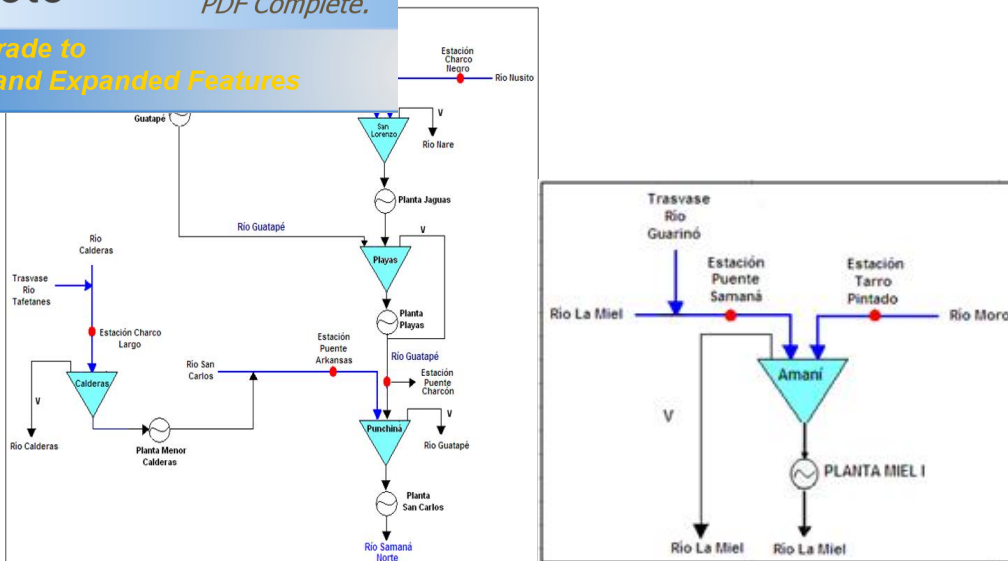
PDF Complete.
rade to
and Expanded Features

Estación Charco Negro
Río Nusito
Guatapé
V
San Lorenzo
Río Nare
Planta Jaguas
Río Guatapé
V
Playas
Planta Playas
Río Calderas
Trasvase Río Tafetanes
Estación Charco Largo
Río San Carlos
Estación Puente Arkansas
Río Guatapé
Estación Puente Charcón
Calderas
V
V
Río Calderas
Planta Menor Calderas
Punchiná
Río Guatapé
Planta San Carlos
Río Samaná Norte

Trasvase Río Guarinó
Estación Puente Samaná
Estación Tarro Pintado
Río La Miel
Río Moro
Amaní
V
PLANTA MIEL I
Río La Miel
Río La Miel